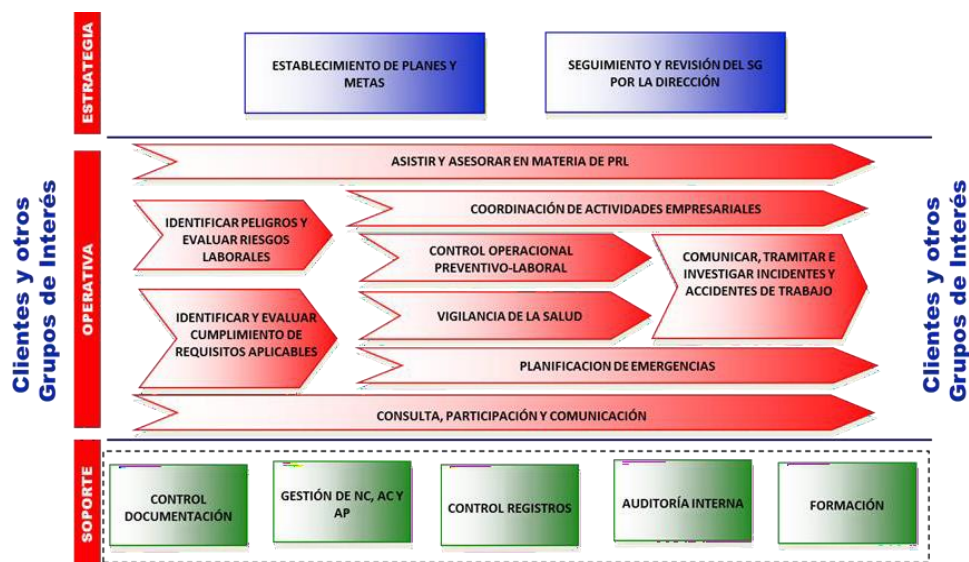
Clientes y otros Grupos de Interés

ESTRATEGIA

ESTABLECIMIENTO DE PLANES Y METAS

SEGUIMIENTO Y REVISIÓN DEL SG POR LA DIRECCIÓN

OPERATIVA

ASISTIR Y ASESORAR EN MATERIA DE PRL

IDENTIFICAR PELIGROS Y EVALUAR RIESGOS LABORALES

COORDINACIÓN DE ACTIVIDADES EMPRESARIALES

CONTROL OPERACIONAL PREVENTIVO-LABORAL

COMUNICAR, TRAMITAR E INVESTIGAR INCIDENTES Y ACCIDENTES DE TRABAJO

IDENTIFICAR Y EVALUAR CUMPLIMIENTO DE REQUISITOS APLICABLES

VIGILANCIA DE LA SALUD

PLANIFICACION DE EMERGENCIAS

CONSULTA, PARTICIPACIÓN Y COMUNICACIÓN

SOPORTE

CONTROL DOCUMENTACIÓN

GESTIÓN DE NC, AC Y AP

CONTROL REGISTROS

AUDITORÍA INTERNA

FORMACIÓN

Clientes y otros Grupos de Interés